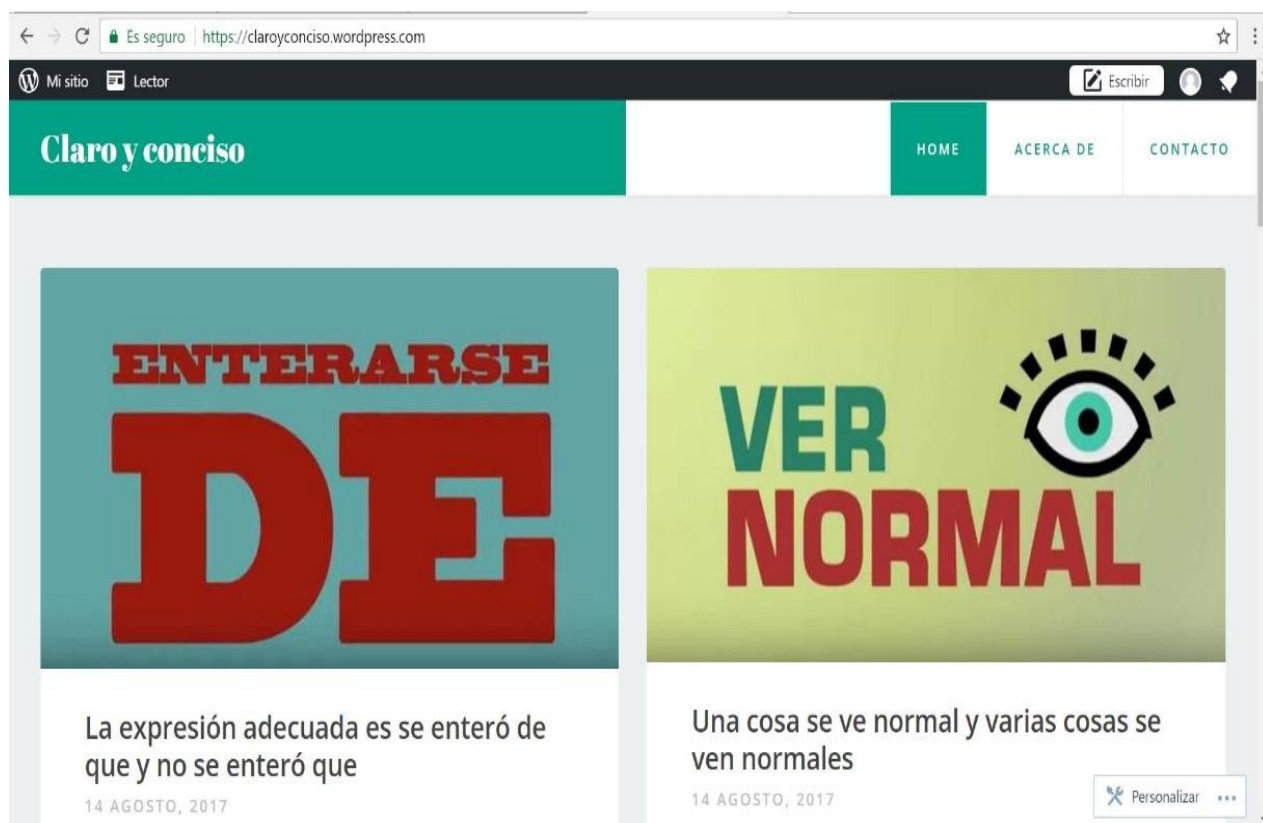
Es seguro | https://claroyconciso.wordpress.com

Mi sitio Lector

Escribir

Claro y conciso

HOME ACERCA DE CONTACTO

ENTERARSE DE

VER NORMAL

La expresión adecuada es se enteró de que y no se enteró que

14 AGOSTO, 2017

Una cosa se ve normal y varias cosas se ven normales

14 AGOSTO, 2017

Personalizar •••